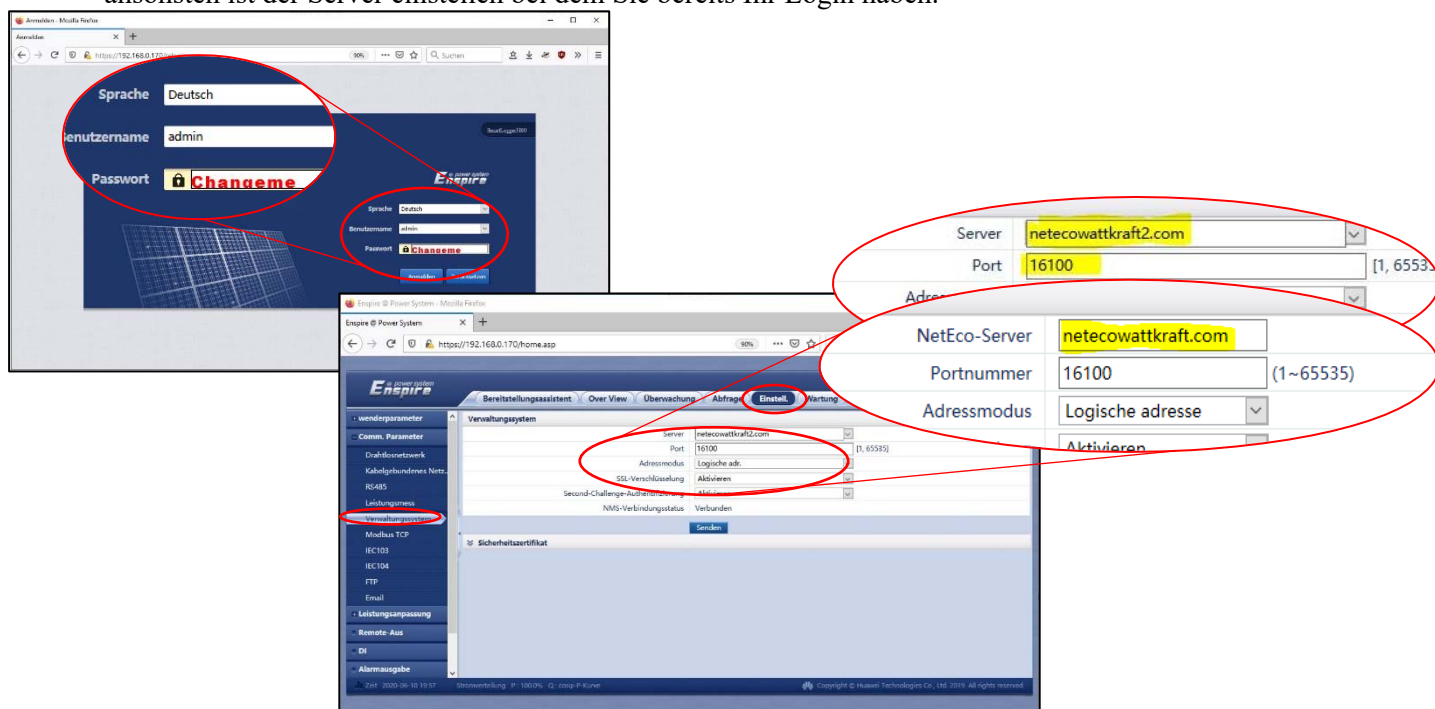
ansonsten ist der Server einstellen bei dem Sie bereits ihr Login haben.

Anmelden - Mozilla Firefox
Anmelden
https://192.168.0.170/
90%
Suchen

Sprache Deutsch
Benutzername admin
Passwort Changeme

Enspire
Sprache Deutsch
Benutzername admin
Passwort Changeme
Anmelden

Server netecowattkraft2.com
Port 16100 [1, 65535
Adress

NetEco-Server netecowattkraft.com
Portnummer 16100 (1~65535)
Adressmodus Logische adresse
Aktivieren

Enspire @ Power System - Mozilla Firefox
Enspire @ Power System
https://192.168.0.170/home.asp
90%

Enspire
Bereitstellungsassistent | Over View | Überwachung | Abfrage | Einstell. | Wartung

wenderparameter
Comm. Parameter
Drahtlosnetzwerk
Kabelgebundenes Netz.
RS485
Leistungsmess
Verwaltungssystem
Modbus TCP
IEC103
IEC104
FTP
Email
Leistungsanpassung
Remote-Aus
DI
Alarmausgabe

Verwaltungssystem
Server netecowattkraft2.com
Port 16100 [1, 65535]
Adressmodus Logische adr.
SSL-Verschlüsselung Aktivieren
Second-Challenge-Authentifizierung
NMS-Verbindungsstatus Verbunden
Senden
Sicherheitszertifikat

Zeit 2020-06-10 19:57 Stromverteilung: P: 100.0% Q: cosφ-P-Kurve
Copyright © Huawei Technologies Co., Ltd. 2019. All rights reserved.